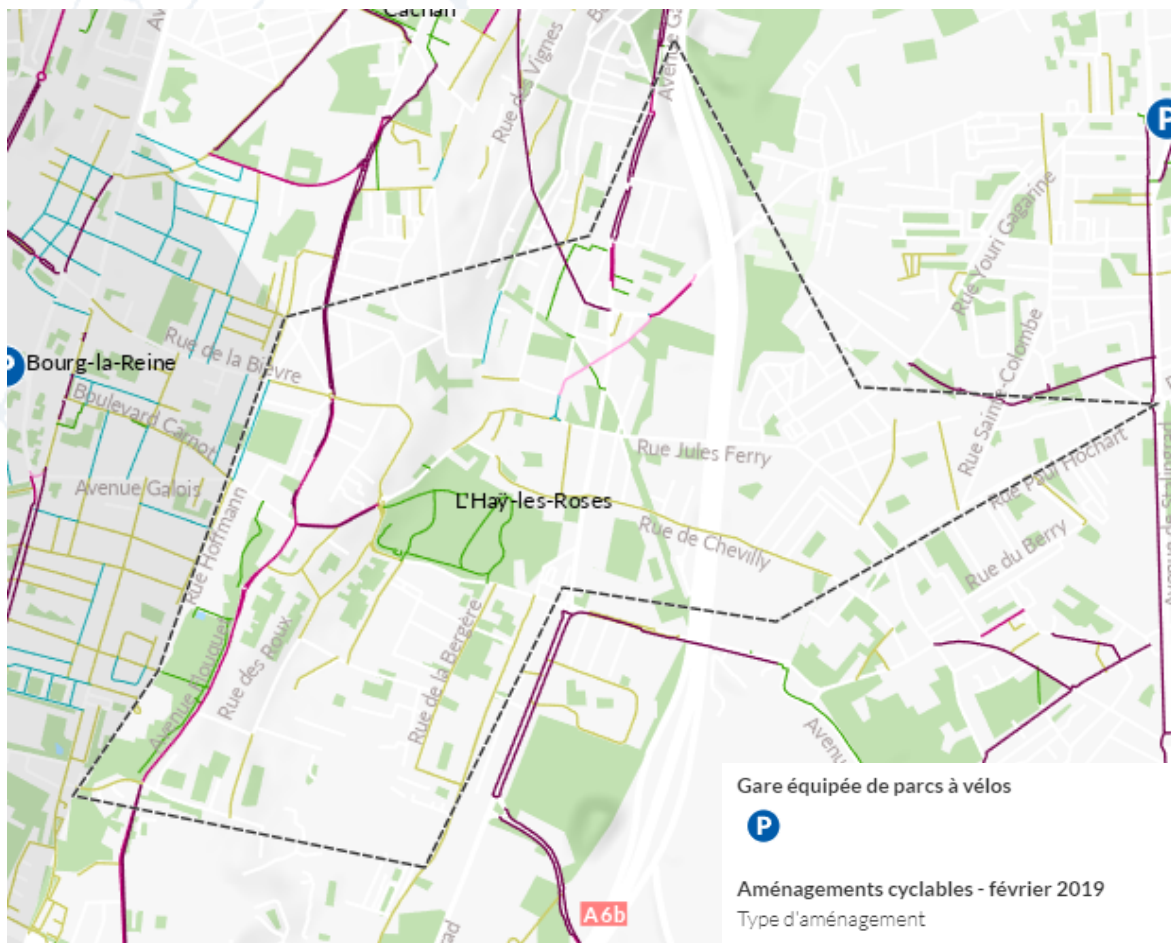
Cachan
Avenue
Rue des Vignes
Avenue Ga
P
Rue Youri Gagarine
Rue Sainte-Colombe
P
Bourg-la-Reine
Rue de la Bièvre
Boulevard Carnot
Avenue Galois
Rue Jules Ferry
L'Haÿ-les-Roses
Rue de Chevilly
Rue Paul Hochart
Rue du Berry
Avenue de Stalingrad
Rue Hoffmann
Avenue Flouquet
Rue des Roux
Rue de la Bergère
Avenu
A6b
Gare équipée de parcs à vélos
P
Aménagements cyclables - février 2019
Type d'aménagement